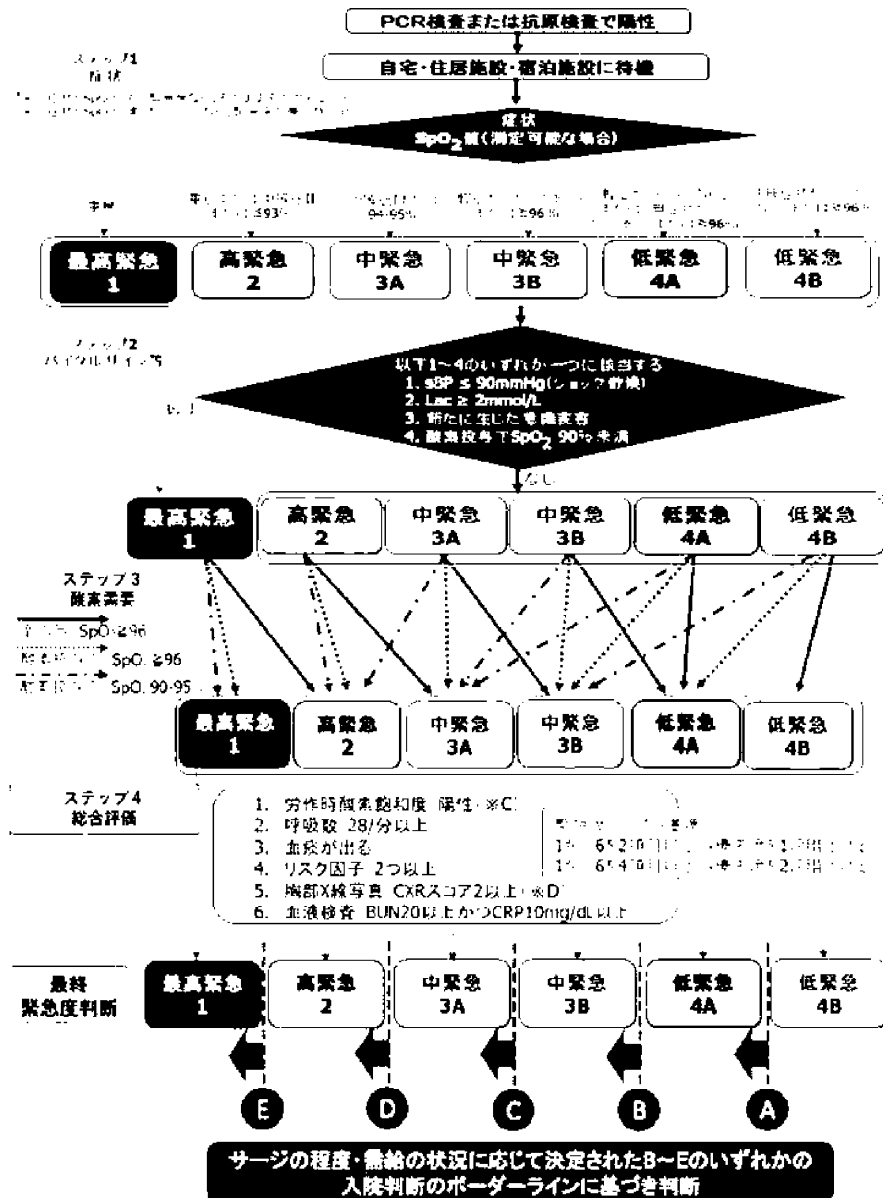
PCR検査または抗原検査で陽性

自宅・住居施設・宿泊施設に待機

ステップ1
症状

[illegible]

症状
$SpO_2$値(測定可能な場合)

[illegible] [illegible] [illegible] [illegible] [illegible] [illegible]

最高緊急 1
高緊急 2
中緊急 3A
中緊急 3B
低緊急 4A
低緊急 4B

ステップ2
バイタルサイン等

以下1～4のいずれか一つに該当する
1. sBP ≤ 90mmHg(ショック指数)
2. Lac ≥ 2mmol/L
3. 新たに生じた意識変容
4. 酸素投与下$SpO_2$ 90%未満

あり

なし

最高緊急 1
高緊急 2
中緊急 3A
中緊急 3B
低緊急 4A
低緊急 4B

ステップ3
酸素需要

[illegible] $SpO_2$≧96
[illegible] $SpO_2$≧96
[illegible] $SpO_2$ 90-95

最高緊急 1
高緊急 2
中緊急 3A
中緊急 3B
低緊急 4A
低緊急 4B

ステップ4
総合評価

1. 労作時酸素飽和度 陽性 ※C
2. 呼吸数 28/分以上
3. 血痰が出る
4. リスク因子 2つ以上
5. 胸部X線写真 CXRスコア2以上 ※D
6. 血液検査 BUN20以上かつCRP10mg/dL以上

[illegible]
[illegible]
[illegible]

最終
緊急度判断

最高緊急 1
高緊急 2
中緊急 3A
中緊急 3B
低緊急 4A
低緊急 4B

E D C B A

サージの程度・需給の状況に応じて決定されたB～Eのいずれかの入院判断のボーダーラインに基づき判断